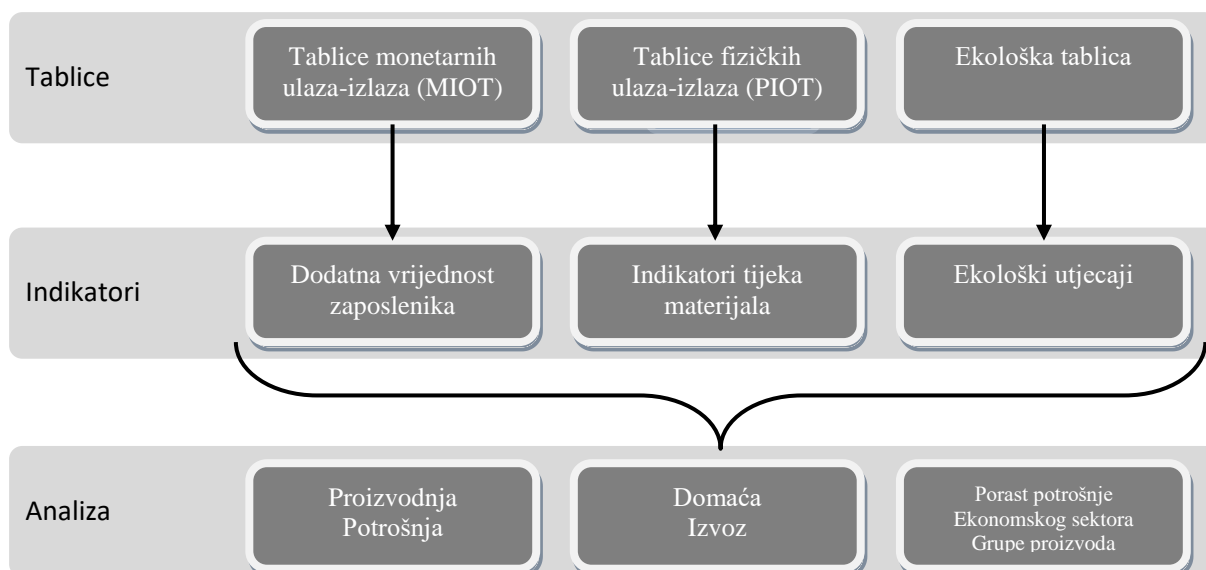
Tablice

Tablice monetarnih ulaza-izlaza (MIOT)

Tablice fizičkih ulaza-izlaza (PIOT)

Ekološka tablica

Indikatori

Dodatna vrijednost zaposlenika

Indikatori tijeka materijala

Ekološki utjecaji

Analiza

Proizvodnja
Potrošnja

Domaća
Izvoz

Porast potrošnje
Ekonomskog sektora
Grupe proizvoda